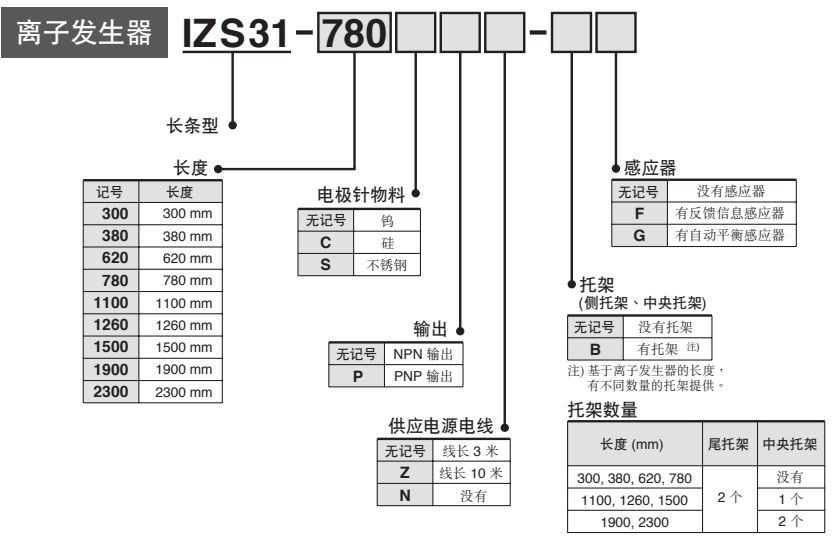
离子发生器 IZS31 - 780 [ ] [ ] [ ] - [ ] [ ]

长条型

长度

| 记号 | 长度 |
|---|---|
| 300 | 300 mm |
| 380 | 380 mm |
| 620 | 620 mm |
| 780 | 780 mm |
| 1100 | 1100 mm |
| 1260 | 1260 mm |
| 1500 | 1500 mm |
| 1900 | 1900 mm |
| 2300 | 2300 mm |

电极针物料

| 无记号 | 钨 |
|---|---|
| C | 硅 |
| S | 不锈钢 |

输出

| 无记号 | NPN 输出 |
|---|---|
| P | PNP 输出 |

供应电源电线

| 无记号 | 线长 3 米 |
|---|---|
| Z | 线长 10 米 |
| N | 没有 |

感应器

| 无记号 | 没有感应器 |
|---|---|
| F | 有反馈信息感应器 |
| G | 有自动平衡感应器 |

托架
(侧托架、中央托架)

| 无记号 | 没有托架 |
|---|---|
| B | 有托架 注) |

注) 基于离子发生器的长度，有不同数量的托架提供。

托架数量

| 长度 (mm) | 尾托架 | 中央托架 |
|---|---|---|
| 300, 380, 620, 780 | 2 个 | 没有 |
| 1100, 1260, 1500 | | 1 个 |
| 1900, 2300 | | 2 个 |